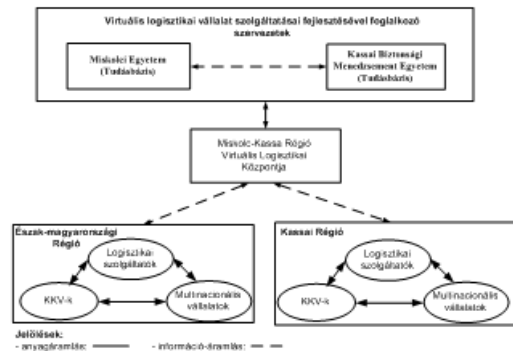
Virtuális logisztikai vállalat szolgáltatásai fejlesztésével foglalkozó szervezetek

Miskolci Egyetem (Tudásbázis)

Kassai Biztonsági Menedzsment Egyetem (Tudásbázis)

Miskolc-Kassa Régió Virtuális Logisztikai Központja

Észak-magyarországi Régió

Logisztikai szolgáltatások

KKV-k

Multinacionális vállalatok

Kassai Régió

Logisztikai szolgáltatások

KKV-k

Multinacionális vállalatok

Jelölések:
- anyagáramlás:
- információ-áramlás: